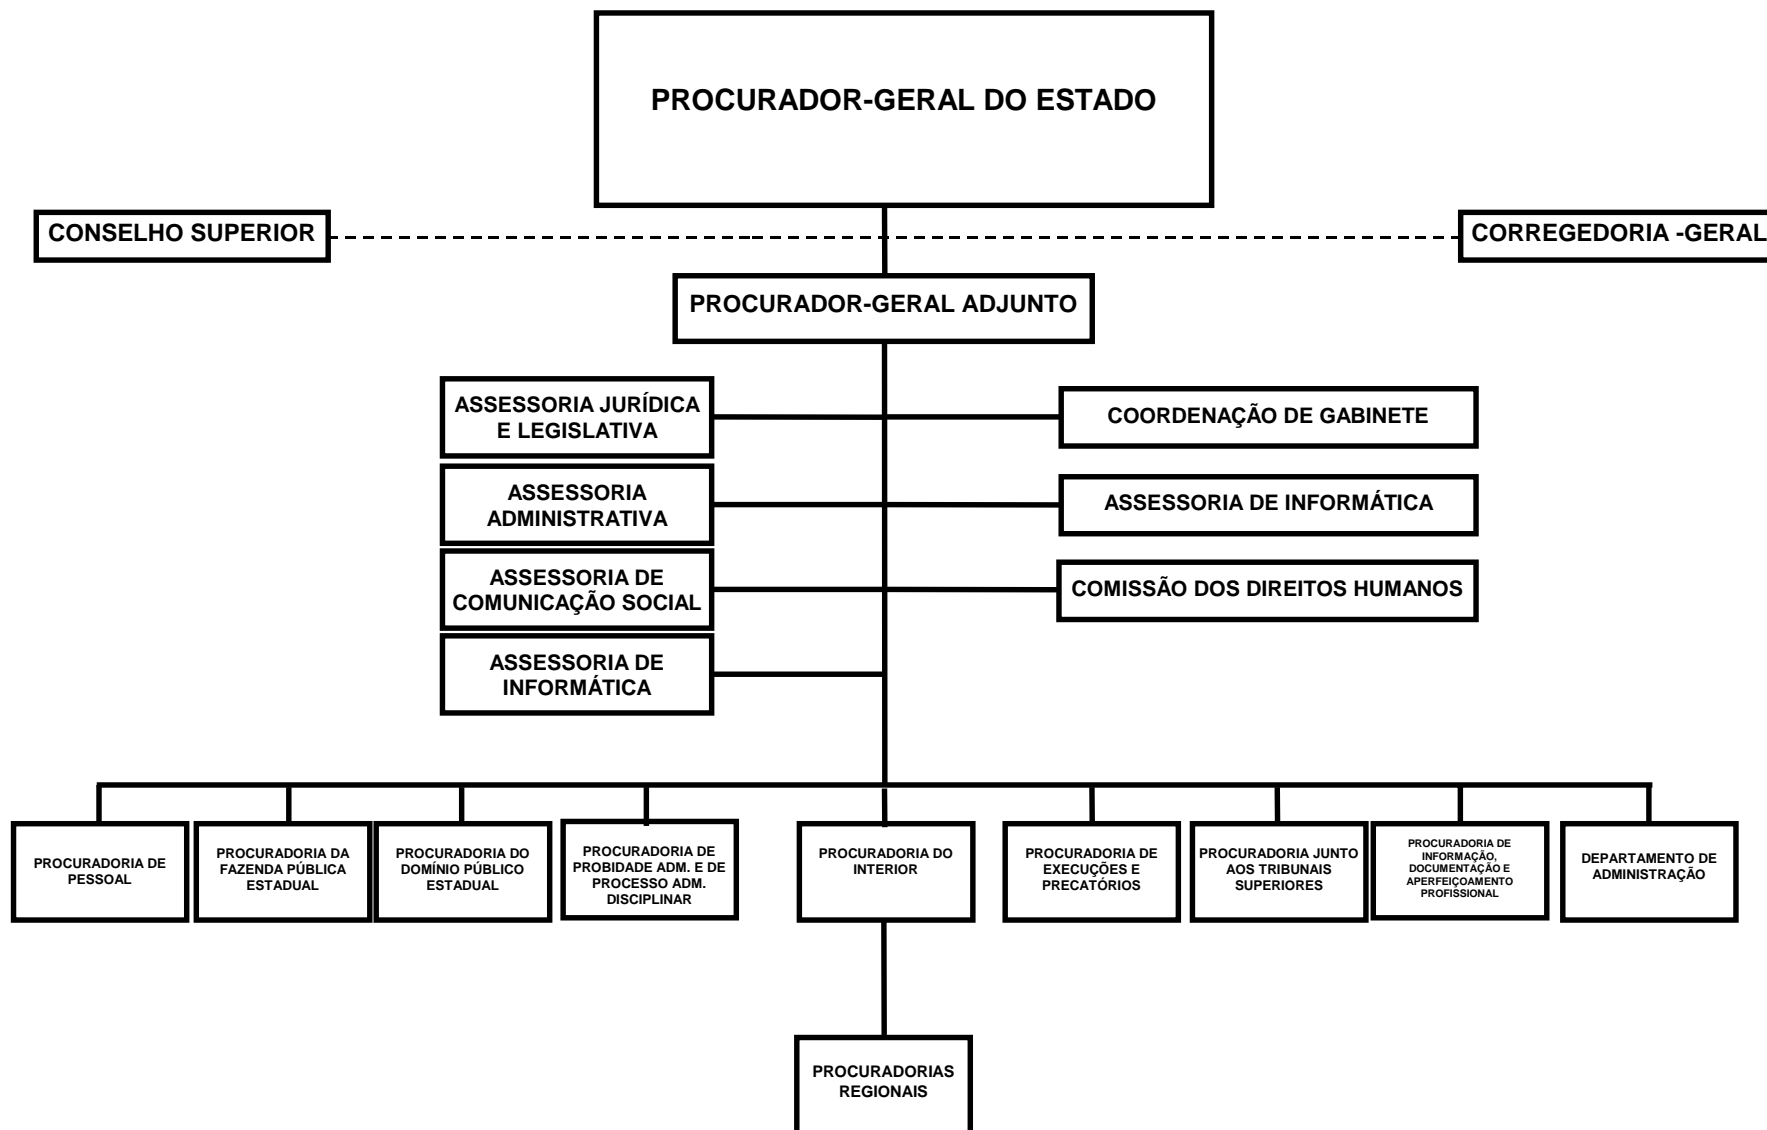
PROCURADOR-GERAL DO ESTADO

CONSELHO SUPERIOR

CORREGEDORIA -GERAL

PROCURADOR-GERAL ADJUNTO

ASSESSORIA JURÍDICA E LEGISLATIVA

COORDENAÇÃO DE GABINETE

ASSESSORIA ADMINISTRATIVA

ASSESSORIA DE INFORMÁTICA

ASSESSORIA DE COMUNICAÇÃO SOCIAL

COMISSÃO DOS DIREITOS HUMANOS

ASSESSORIA DE INFORMÁTICA

PROCURADORIA DE PESSOAL

PROCURADORIA DA FAZENDA PÚBLICA ESTADUAL

PROCURADORIA DO DOMÍNIO PÚBLICO ESTADUAL

PROCURADORIA DE PROBIDADE ADM. E DE PROCESSO ADM. DISCIPLINAR

PROCURADORIA DO INTERIOR

PROCURADORIA DE EXECUÇÕES E PRECATÓRIOS

PROCURADORIA JUNTO AOS TRIBUNAIS SUPERIORES

PROCURADORIA DE INFORMAÇÃO, DOCUMENTAÇÃO E APERFEIÇOAMENTO PROFISSIONAL

DEPARTAMENTO DE ADMINISTRAÇÃO

PROCURADORIAS REGIONAIS